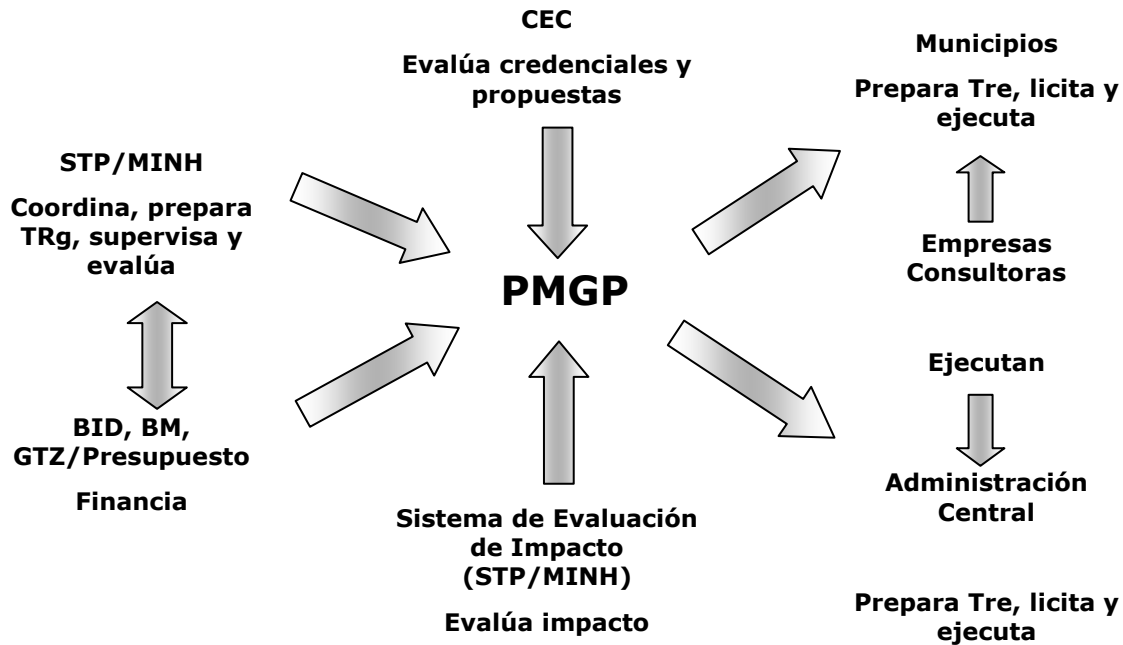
CEC

Evalúa credenciales y propuestas

Municipios

Prepara Tre, licita y ejecuta

STP/MINH

Coordina, prepara TRg, supervisa y evalúa

PMGP

Empresas Consultoras

Ejecutan

BID, BM, GTZ/Presupuesto

Financia

Administración Central

Sistema de Evaluación de Impacto (STP/MINH)

Evalúa impacto

Prepara Tre, licita y ejecuta